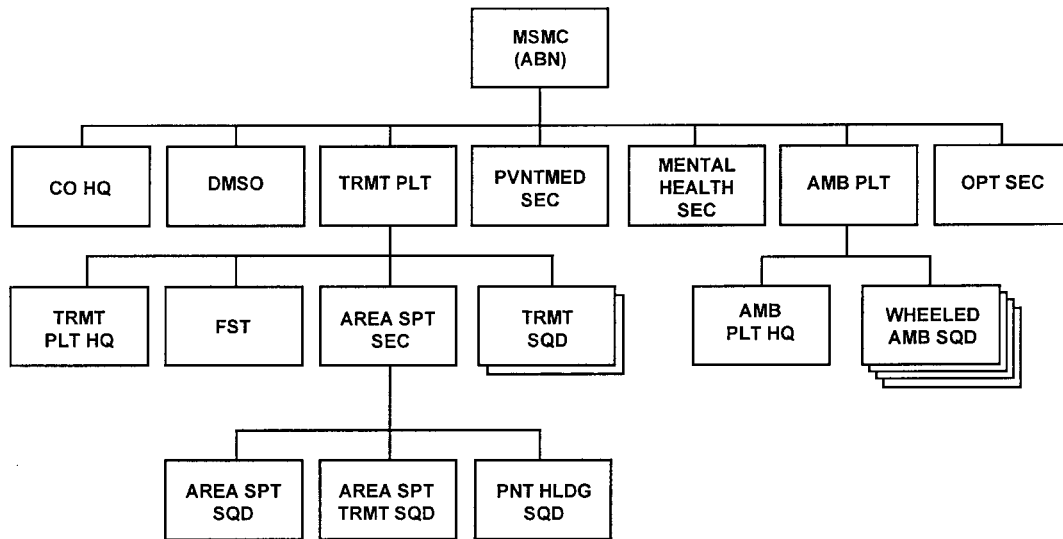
MSMC (ABN)

CO HQ

DMSO

TRMT PLT

PVNTMED SEC

MENTAL HEALTH SEC

AMB PLT

OPT SEC

TRMT PLT HQ

FST

AREA SPT SEC

TRMT SQD

AMB PLT HQ

WHEELED AMB SQD

AREA SPT SQD

AREA SPT TRMT SQD

PNT HLDG SQD